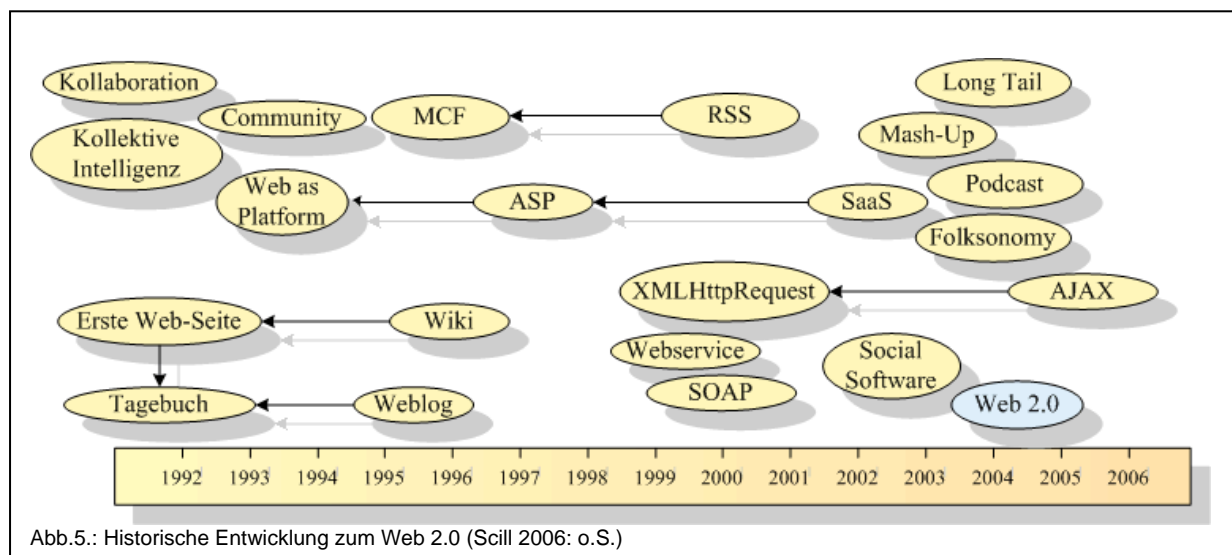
Kollaboration

Community

MCF

RSS

Long Tail

Kollektive Intelligenz

Mash-Up

Podcast

Web as Platform

ASP

SaaS

Folksonomy

XMLHttpRequest

AJAX

Erste Web-Seite

Wiki

Webservice

Social Software

SOAP

Tagebuch

Weblog

Web 2.0

| 1992 | 1993 | 1994 | 1995 | 1996 | 1997 | 1998 | 1999 | 2000 | 2001 | 2002 | 2003 | 2004 | 2005 | 2006 |
|---|---|---|---|---|---|---|---|---|---|---|---|---|---|---|

Abb.5.: Historische Entwicklung zum Web 2.0 (Scill 2006: o.S.)